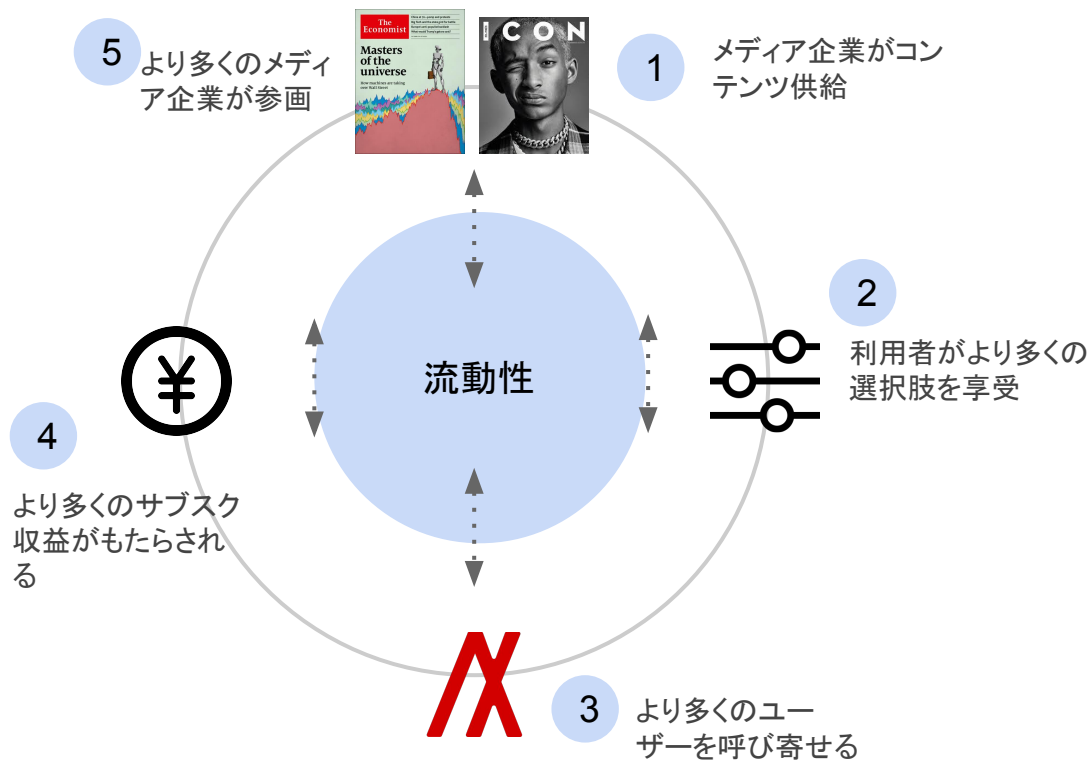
5 より多くのメディア企業が参画

The Economist
Masters of the universe

ICON

1 メディア企業がコンテンツ供給

流動性

2 利用者がより多くの選択肢を享受

4 より多くのサブスク収益がもたらされる

3 より多くのユーザーを呼び寄せる